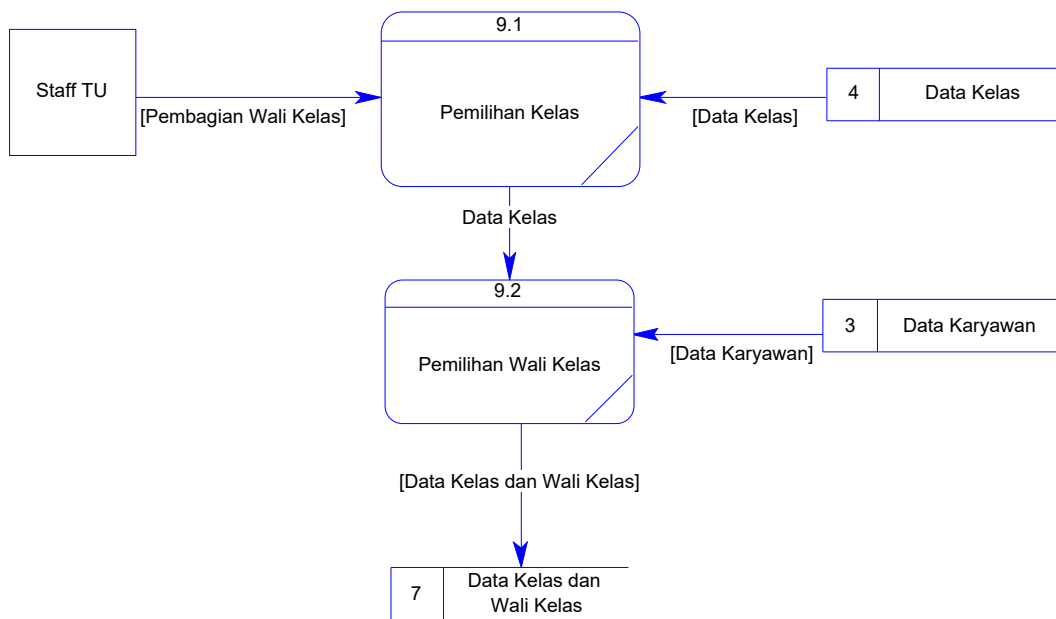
Staff TU

[Pembagian Wali Kelas]

9.1

Pemilihan Kelas

[Data Kelas]

4

Data Kelas

Data Kelas

9.2

Pemilihan Wali Kelas

[Data Karyawan]

3

Data Karyawan

[Data Kelas dan Wali Kelas]

7

Data Kelas dan Wali Kelas